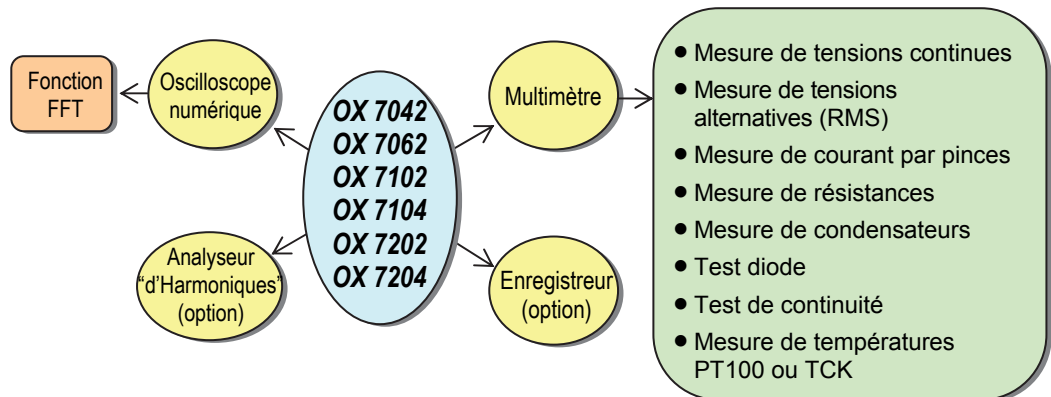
Fonction FFT

Oscilloscope numérique

OX 7042
OX 7062
OX 7102
OX 7104
OX 7202
OX 7204

Multimètre

Analyseur "d'Harmoniques" (option)

Enregistreur (option)

• Mesure de tensions continues
• Mesure de tensions alternatives (RMS)
• Mesure de courant par pinces
• Mesure de résistances
• Mesure de condensateurs
• Test diode
• Test de continuité
• Mesure de températures PT100 ou TCK